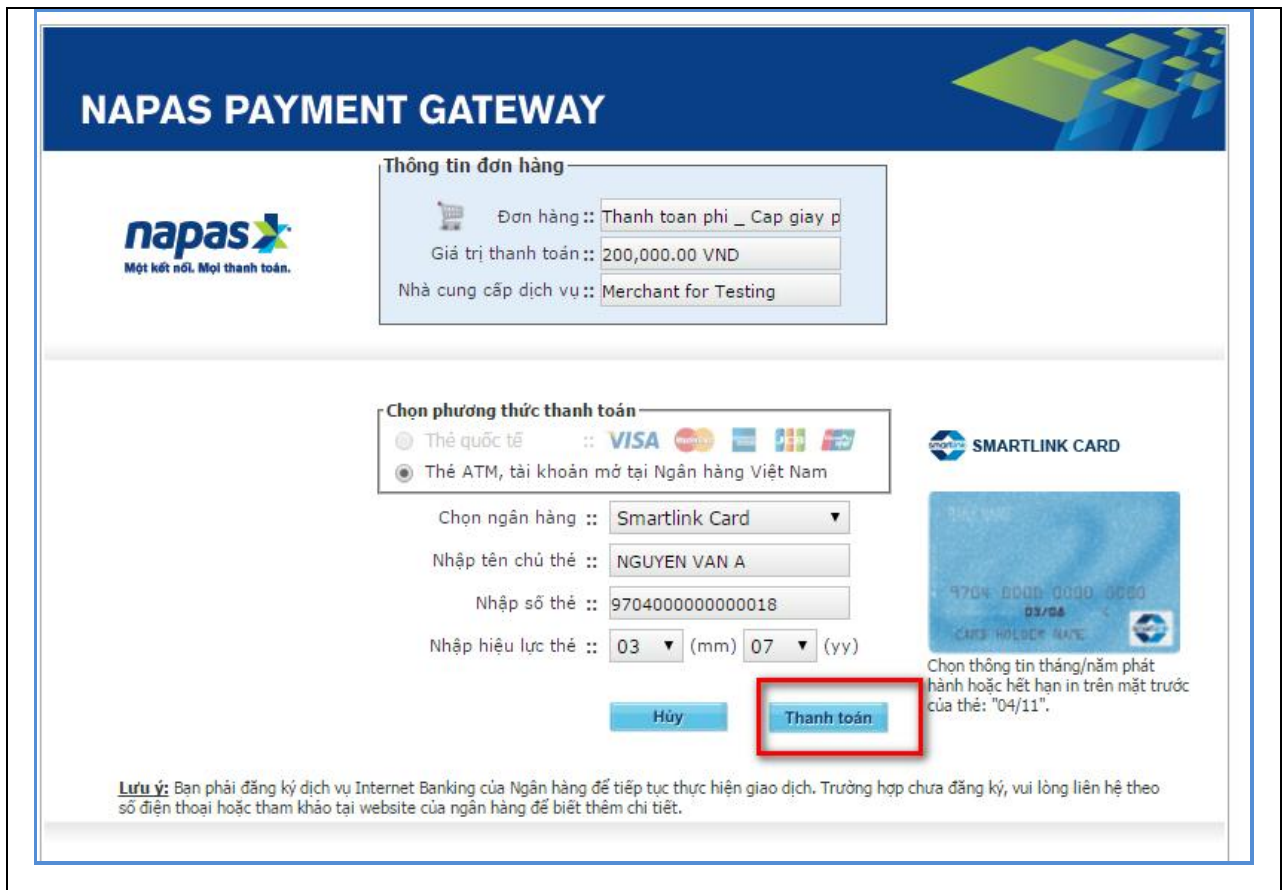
NAPAS PAYMENT GATEWAY

napas
Một kết nối. Mọi thanh toán.

Thông tin đơn hàng
Đơn hàng :: Thanh toan phi _ Cap giay p
Giá trị thanh toán :: 200,000.00 VND
Nhà cung cấp dịch vụ :: Merchant for Testing

Chọn phương thức thanh toán
Thẻ quốc tế :: VISA
Thẻ ATM, tài khoản mở tại Ngân hàng Việt Nam

SMARTLINK CARD

Chọn ngân hàng :: Smartlink Card
Nhập tên chủ thẻ :: NGUYEN VAN A
Nhập số thẻ :: 9704000000000018
Nhập hiệu lực thẻ :: 03 (mm) 07 (yy)

9704 0000 0000 0000
03/08
CARD HOLDER NAME

Chọn thông tin tháng/năm phát hành hoặc hết hạn in trên mặt trước của thẻ: "04/11".

Hủy
Thanh toán

Lưu ý: Bạn phải đăng ký dịch vụ Internet Banking của Ngân hàng để tiếp tục thực hiện giao dịch. Trường hợp chưa đăng ký, vui lòng liên hệ theo số điện thoại hoặc tham khảo tại website của ngân hàng để biết thêm chi tiết.